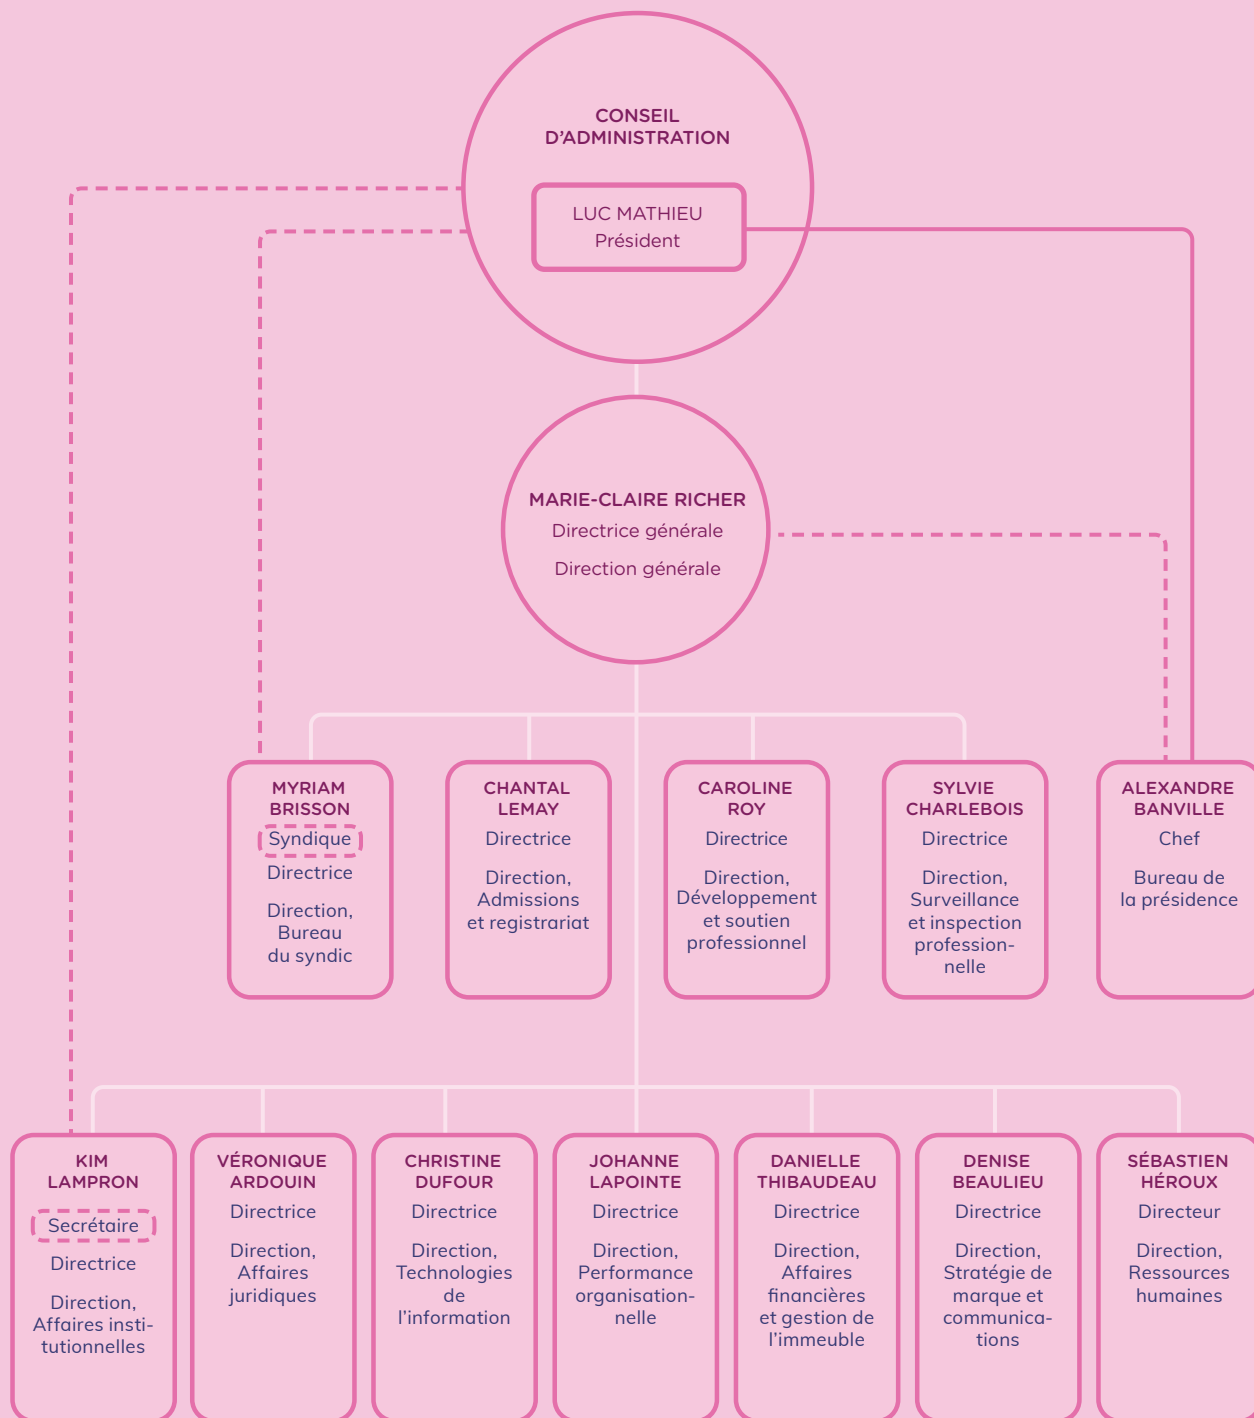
CONSEIL D'ADMINISTRATION

LUC MATHIEU
Président

MARIE-CLAIRE RICHER
Directrice générale
Direction générale

MYRIAM BRISSON
Syndique
Directrice
Direction, Bureau du syndic

CHANTAL LEMAY
Directrice
Direction, Admissions et registrariat

CAROLINE ROY
Directrice
Direction, Développement et soutien professionnel

SYLVIE CHARLEBOIS
Directrice
Direction, Surveillance et inspection professionnelle

ALEXANDRE BANVILLE
Chef
Bureau de la présidence

KIM LAMPRON
Secrétaire
Directrice
Direction, Affaires institutionnelles

VÉRONIQUE ARDOUIN
Directrice
Direction, Affaires juridiques

CHRISTINE DUFOUR
Directrice
Direction, Technologies de l'information

JOHANNE LAPOINTE
Directrice
Direction, Performance organisationnelle

DANIELLE THIBAUDEAU
Directrice
Direction, Affaires financières et gestion de l'immeuble

DENISE BEAULIEU
Directrice
Direction, Stratégie de marque et communications

SÉBASTIEN HÉROUX
Directeur
Direction, Ressources humaines